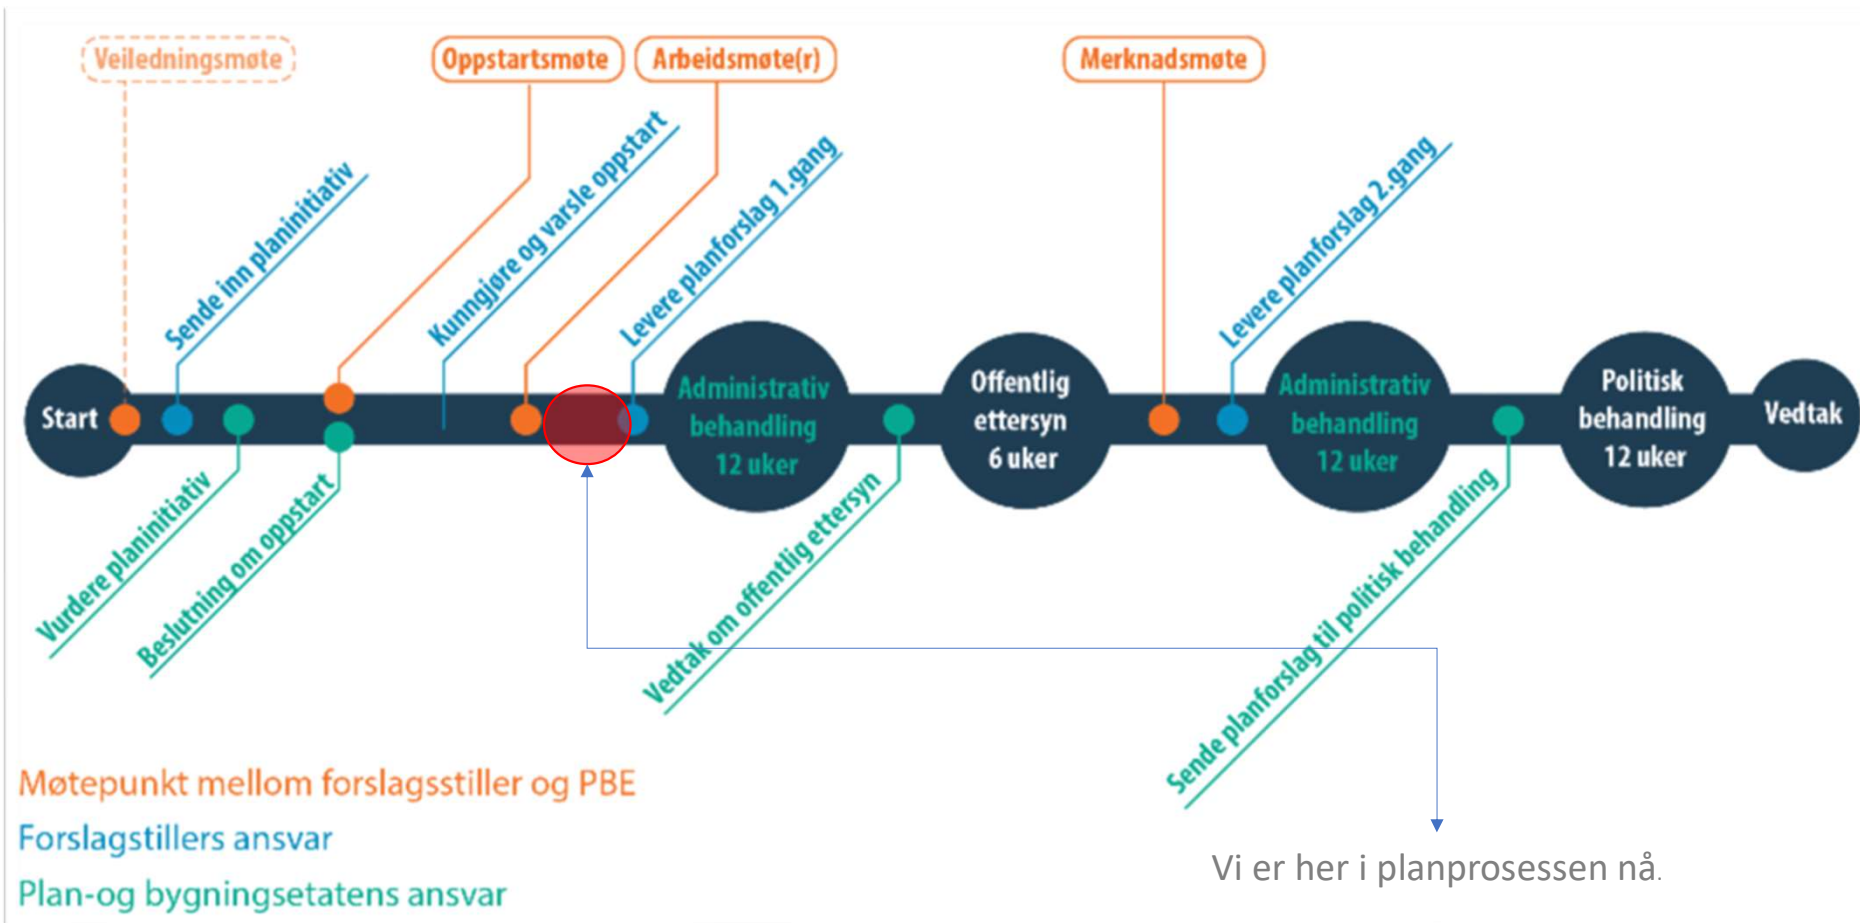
Veiledningsmøte

Oppstartsmøte

Arbeidsmøte(r)

Merknadsmøte

Sende inn planinitiativ

Kunngjøre og varsle oppstart

Levere planforslag 1.gang

Levere planforslag 2.gang

Start

Administrativ behandling 12 uker

Offentlig ettersyn 6 uker

Administrativ behandling 12 uker

Politisk behandling 12 uker

Vedtak

Vurdere planinitiativ

Beslutning om oppstart

Vedtak om offentlig ettersyn

Sende planforslag til politisk behandling

Møtepunkt mellom forslagsstiller og PBE

Forslagstillers ansvar

Plan-og bygningsetatens ansvar

Vi er her i planprosessen nå.